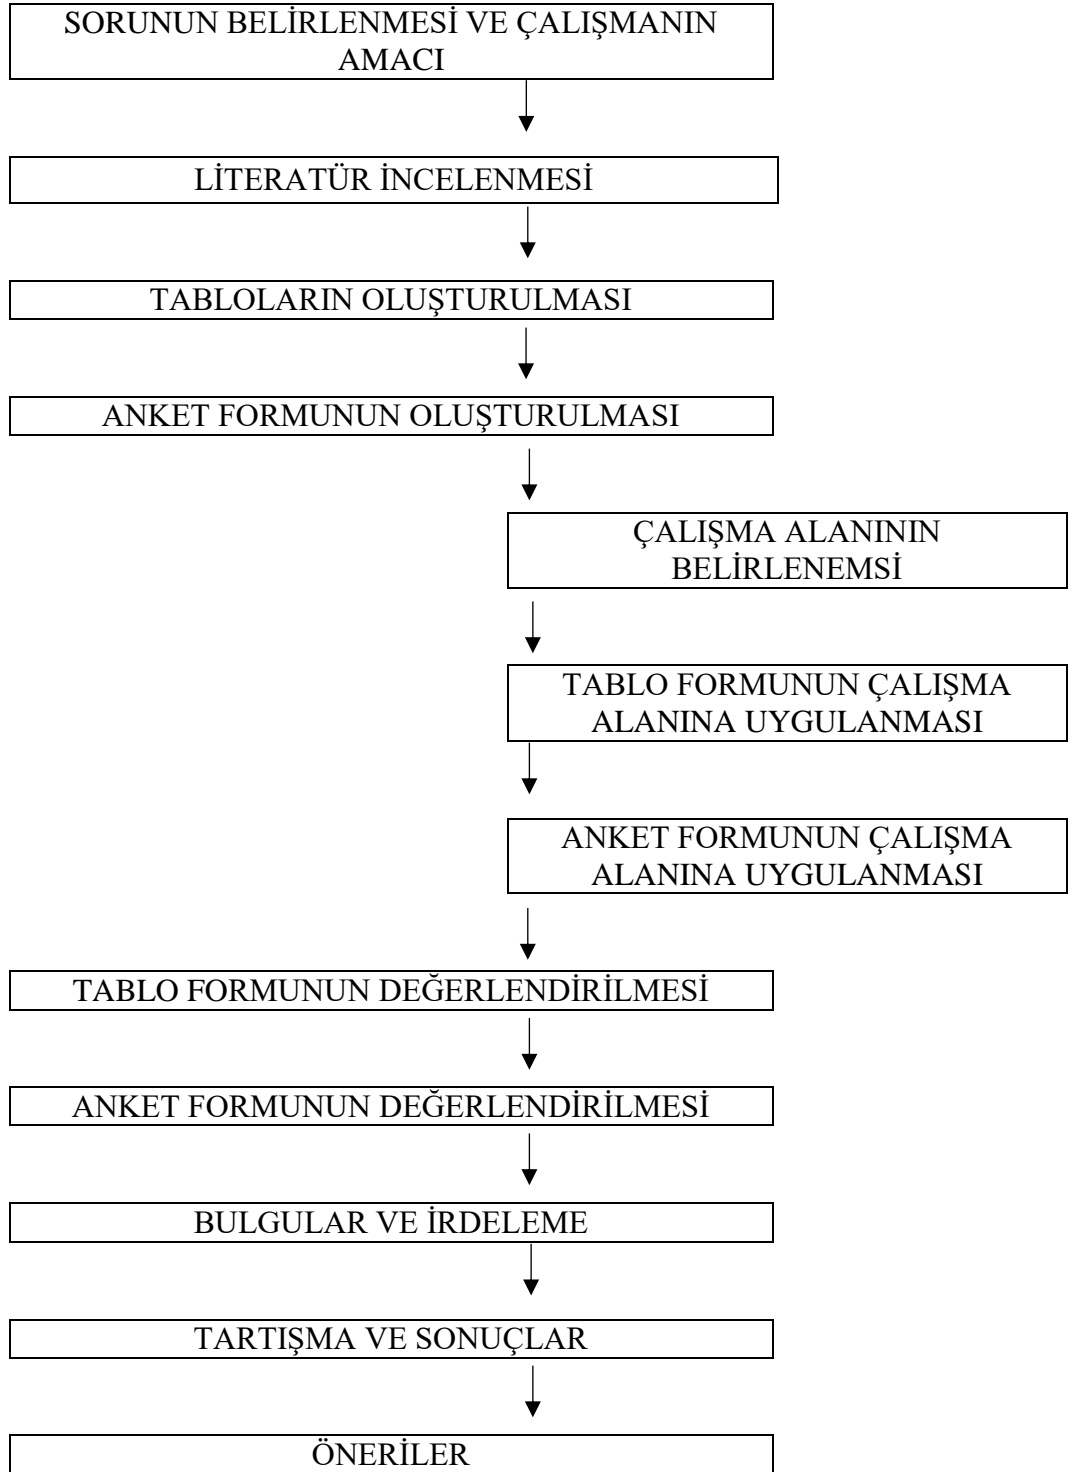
SORUNUN BELİRLENMESİ VE ÇALIŞMANIN AMACI

LİTERATÜR İNCELENMESİ

TABLOLARIN OLUŞTURULMASI

ANKET FORMUNUN OLUŞTURULMASI

ÇALIŞMA ALANININ BELİRLENEMSİ

TABLO FORMUNUN ÇALIŞMA ALANINA UYGULANMASI

ANKET FORMUNUN ÇALIŞMA ALANINA UYGULANMASI

TABLO FORMUNUN DEĞERLENDİRİLMESİ

ANKET FORMUNUN DEĞERLENDİRİLMESİ

BULGULAR VE İRDELEME

TARTIŞMA VE SONUÇLAR

ÖNERİLER